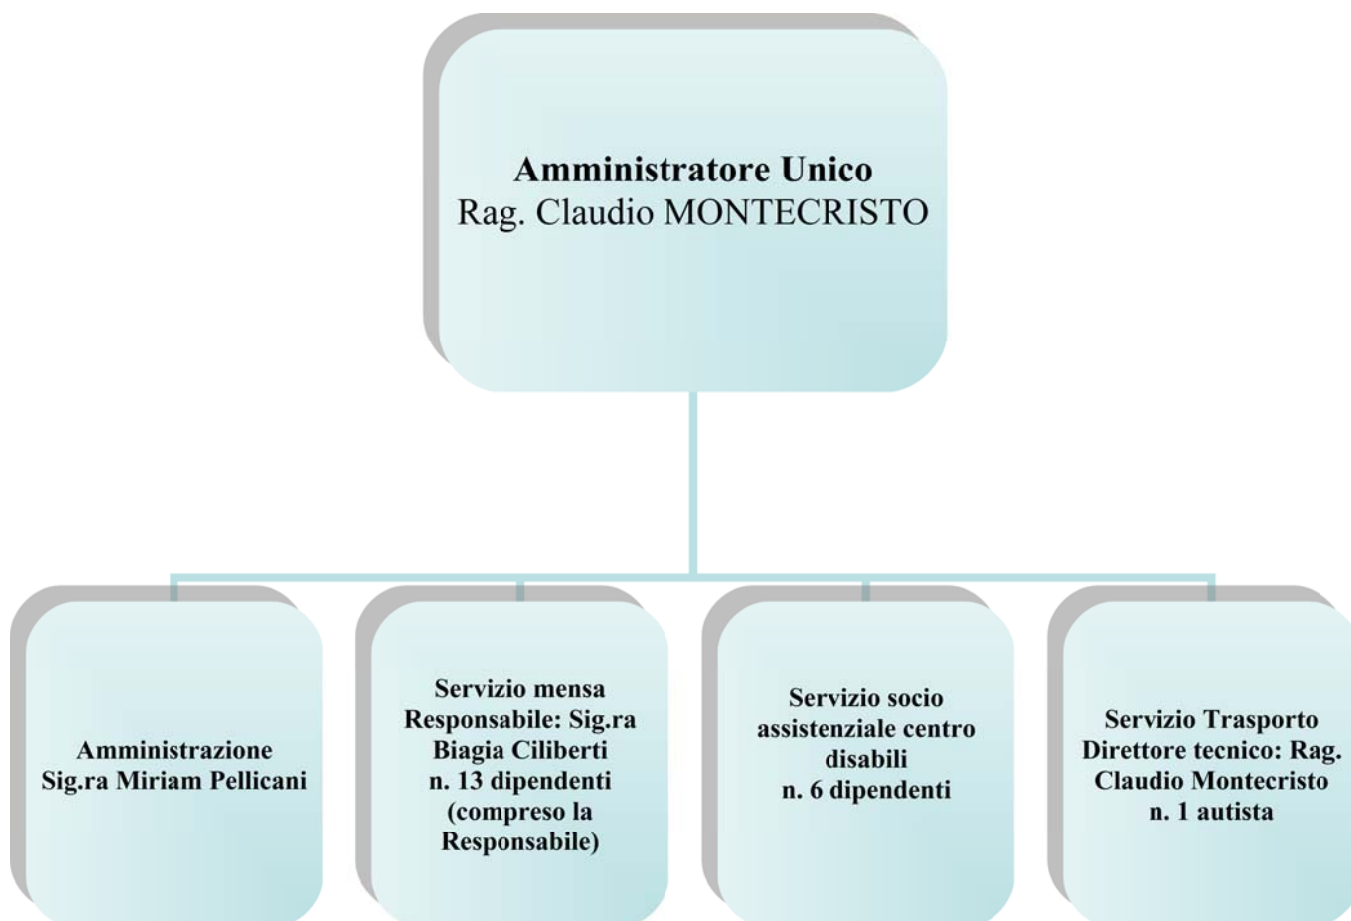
Amministratore Unico
Rag. Claudio MONTECRISTO

Amministrazione
Sig.ra Miriam Pellicani

Servizio mensa
Responsabile: Sig.ra Biagia Ciliberti
n. 13 dipendenti (compreso la Responsabile)

Servizio socio assistenziale centro disabili
n. 6 dipendenti

Servizio Trasporto
Direttore tecnico: Rag. Claudio Montecristo
n. 1 autista